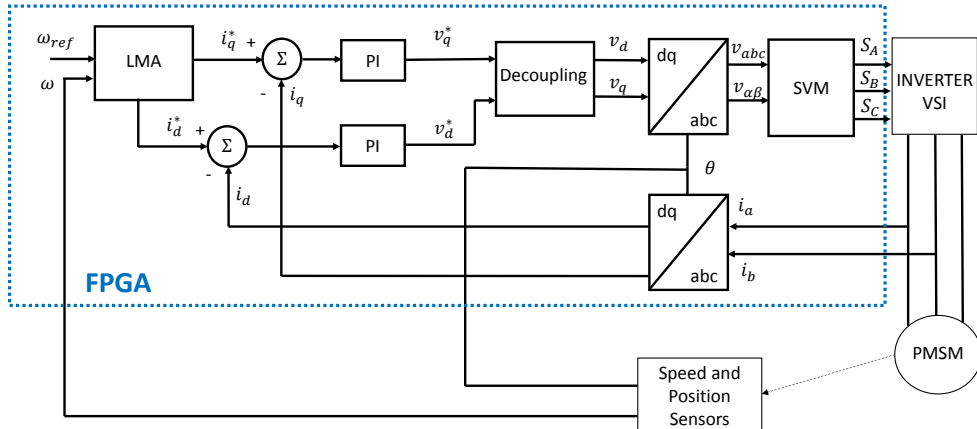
$\omega_{ref}$
$\omega$
LMA
$i_q^*$
+
$\Sigma$
-
$i_q$
PI
$v_q^*$
Decoupling
$v_d$
$v_q$
dq
abc
$v_{abc}$
$v_{\alpha\beta}$
SVM
$S_A$
$S_B$
$S_C$
INVERTER VSI
$i_d^*$
+
$\Sigma$
-
$i_d$
PI
$v_d^*$
$\theta$
dq
abc
$i_a$
$i_b$
FPGA
PMSM
Speed and Position Sensors